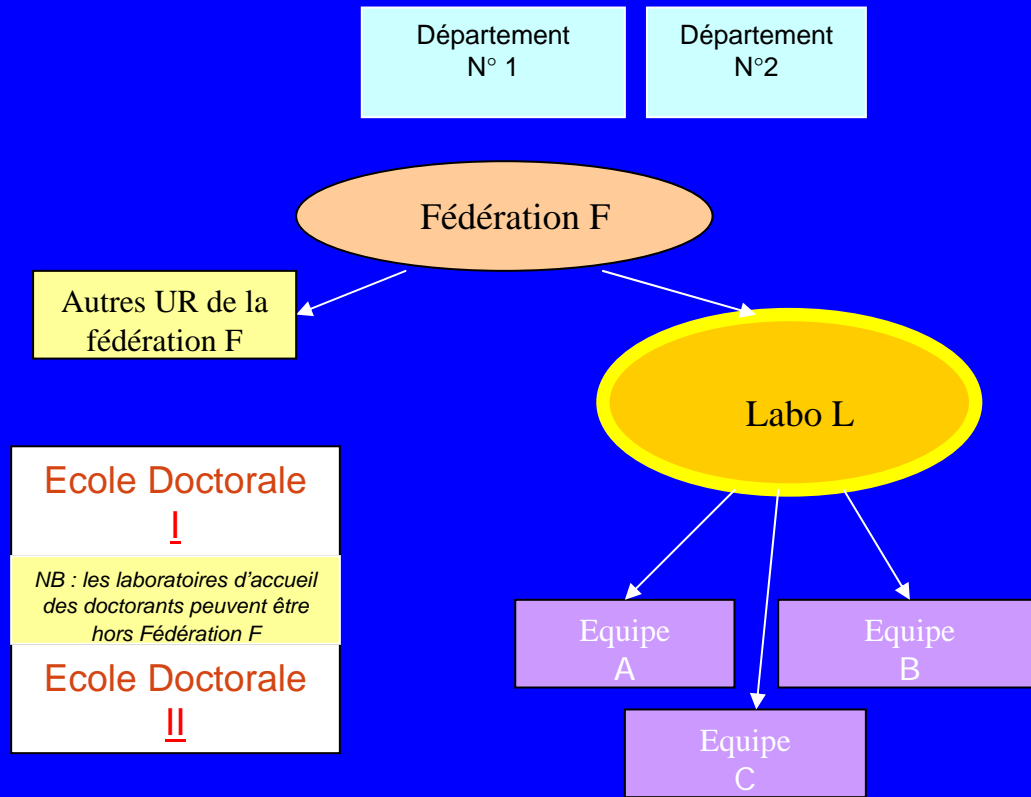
Département
N° 1

Département
N°2

Fédération F

Autres UR de la fédération F

Labo L

Ecole Doctorale
I

NB : les laboratoires d'accueil des doctorants peuvent être hors Fédération F

Ecole Doctorale
II

Equipe
A

Equipe
B

Equipe
C